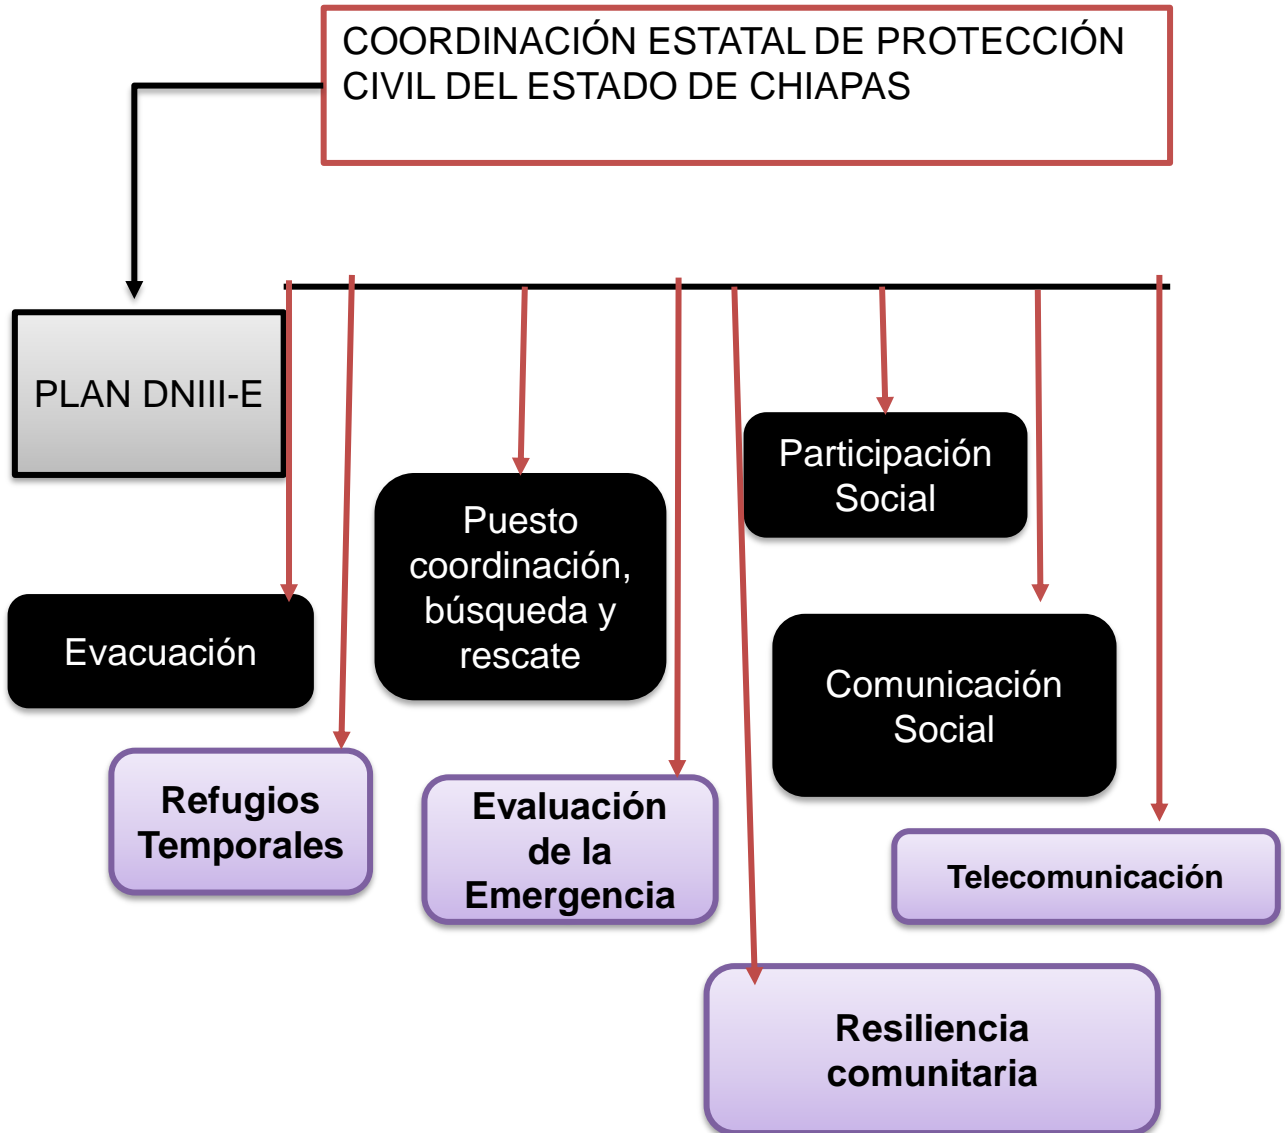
COORDINACIÓN ESTATAL DE PROTECCIÓN CIVIL DEL ESTADO DE CHIAPAS

PLAN DNIII-E

Participación Social

Puesto coordinación, búsqueda y rescate

Evacuación

Comunicación Social

Refugios Temporales

Evaluación de la Emergencia

Telecomunicación

Resiliencia comunitaria